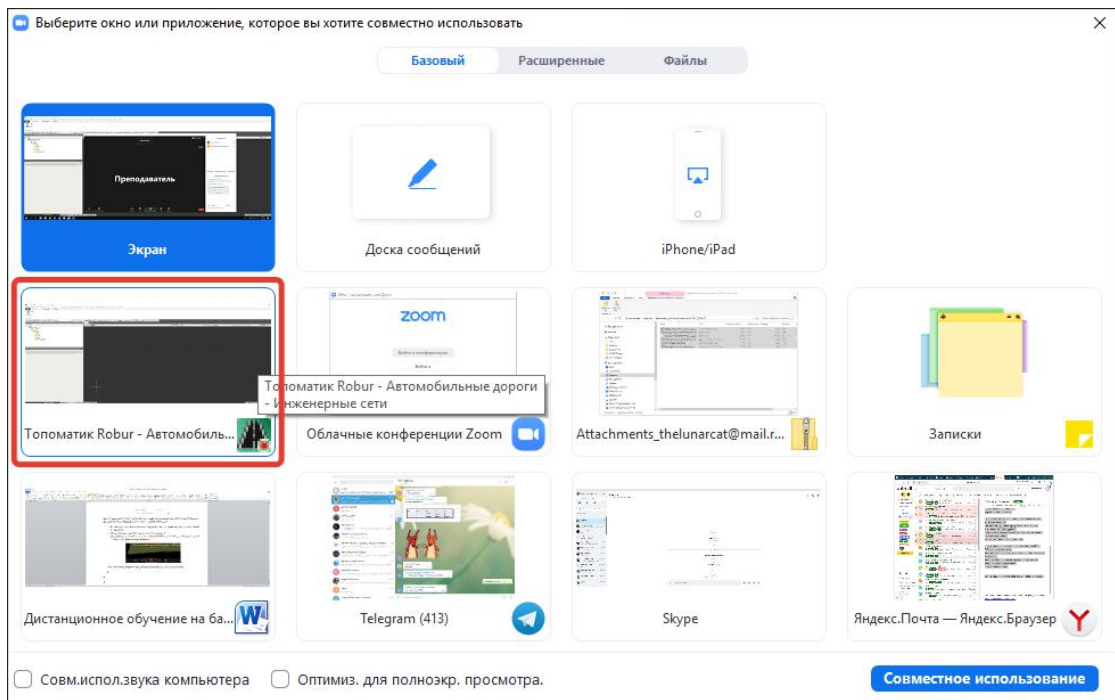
Выберите окно или приложение, которое вы хотите совместно использовать

Базовый | Расширенные | Файлы

Преподаватель

Экран

Доска сообщений

iPhone/iPad

zoom

Топоматик Robur - Автомобильные дороги - Инженерные сети

Топоматик Robur - Автомобиль...

Облачные конференции Zoom

Attachments_thelunarcat@mail.r...

Записки

Дистанционное обучение на ба...

Telegram (413)

Skype

Яндекс.Почта — Яндекс.Браузер

Совм.испол.звука компьютера

Оптимиз. для полноэкр. просмотра.

Совместное использование